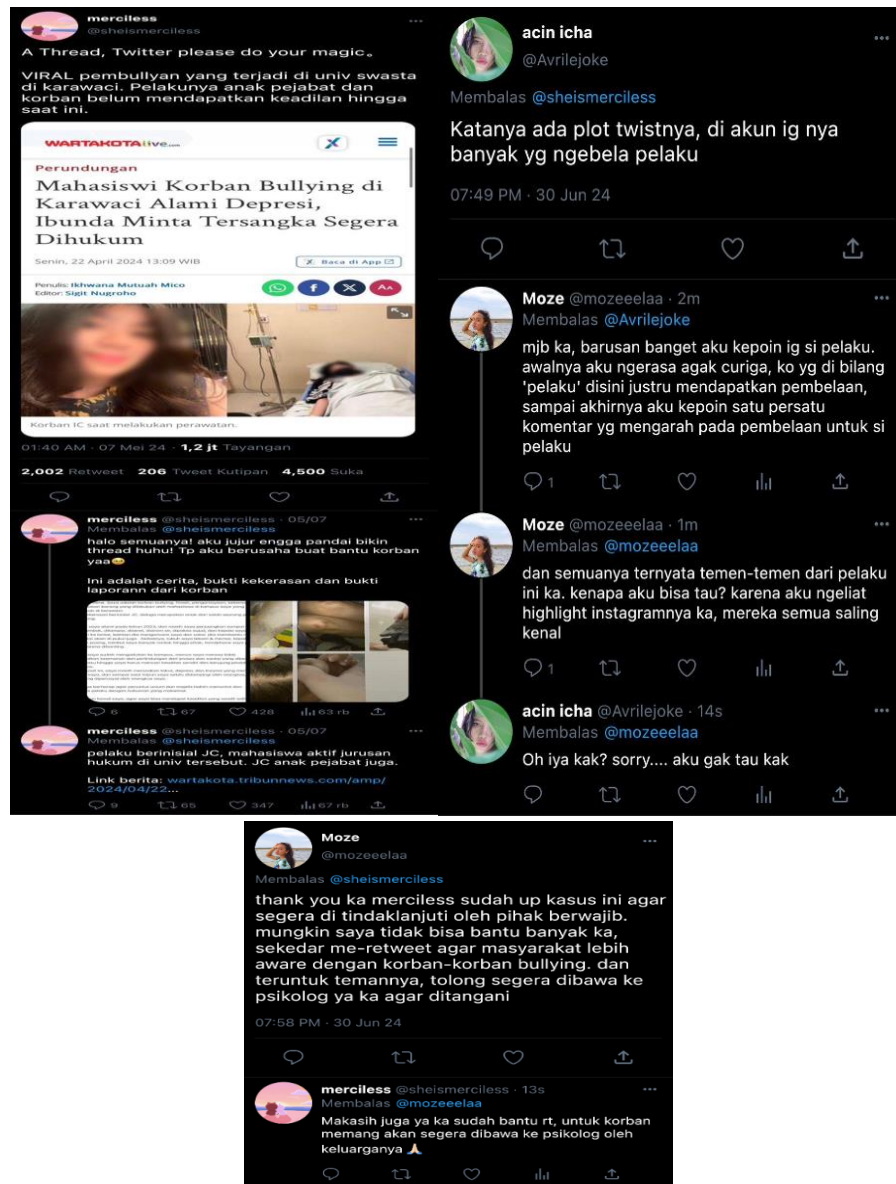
merciless
@sheismerciless

A Thread, Twitter please do your magic.

VIRAL pembullyan yang terjadi di univ swasta di karawaci. Pelakunya anak pejabat dan korban belum mendapatkan keadilan hingga saat ini.

WARTAKOTAlive.com

Perundungan

Mahasiswi Korban Bullying di Karawaci Alami Depresi, Ibunda Minta Tersangka Segera Dihukum

Senin, 22 April 2024 13:09 WIB

Baca di App

Penulis: Ikhwana Mutuah Mico
Editor: Sigit Nugroho

Korban IC saat melakukan perawatan.

01:40 AM · 07 Mei 24 · 1,2 jt Tayangan

2,002 Retweet 206 Tweet Kutipan 4,500 Suka

merciless @sheismerciless · 05/07
Membalas @sheismerciless
halo semuanya! aku jujur engga pandai bikin thread huhu! Tp aku berusaha buat bantu korban yaa😂

Ini adalah cerita, bukti kekerasan dan bukti laporann dari korban

6 67 428 63 rb

merciless @sheismerciless · 05/07
Membalas @sheismerciless
pelaku berinisial JC, mahasiswa aktif jurusan hukum di univ tersebut. JC anak pejabat juga.

Link berita: wartakota.tribunnews.com/amp/2024/04/22...

9 65 347 67 rb

acin icha
@Avrilejoke

Membalas @sheismerciless

Katanya ada plot twistnya, di akun ig nya banyak yg ngebela pelaku

07:49 PM · 30 Jun 24

Moze @mozeeelaa · 2m
Membalas @Avrilejoke
mjb ka, barusan banget aku kepoin ig si pelaku. awalnya aku ngerasa agak curiga, ko yg di bilang 'pelaku' disini justru mendapatkan pembelaan, sampai akhirnya aku kepoin satu persatu komentar yg mengarah pada pembelaan untuk si pelaku

1

Moze @mozeeelaa · 1m
Membalas @mozeeelaa
dan semuanya ternyata temen-temen dari pelaku ini ka. kenapa aku bisa tau? karena aku ngeliat highlight instagramnya ka, mereka semua saling kenal

1

acin icha @Avrilejoke · 14s
Membalas @mozeeelaa
Oh iya kak? sorry.... aku gak tau kak

Moze
@mozeeelaa

Membalas @sheismerciless

thank you ka merciless sudah up kasus ini agar segera di tindaklanjuti oleh pihak berwajib. mungkin saya tidak bisa bantu banyak ka, sekedar me-retweet agar masyarakat lebih aware dengan korban-korban bullying. dan teruntuk temannya, tolong segera dibawa ke psikolog ya ka agar ditangani

07:58 PM · 30 Jun 24

merciless @sheismerciless · 13s
Membalas @mozeeelaa
Makasih juga ya ka sudah bantu rt, untuk korban memang akan segera dibawa ke psikolog oleh keluarganya 🙏